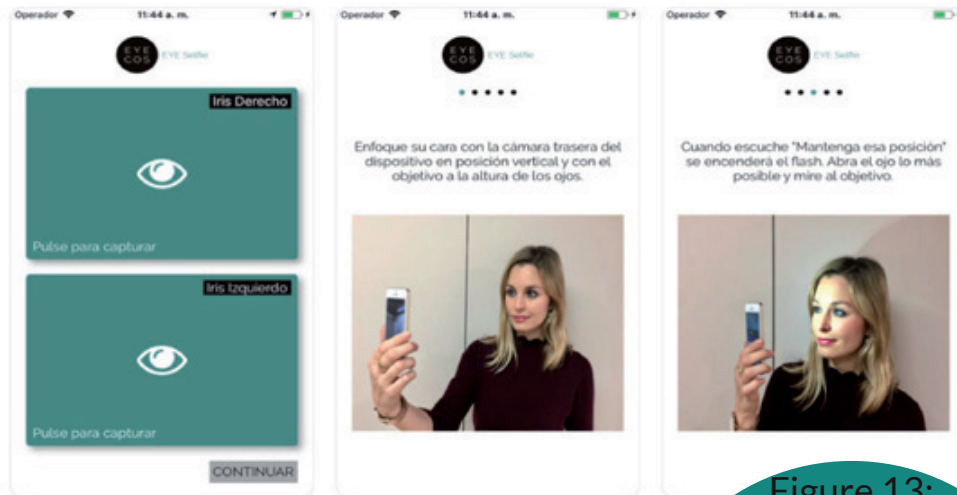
Operador 11:44 a. m.

EYE COS EYE Selfie

Iris Derecho

Pulse para capturar

Iris Izquierdo

Pulse para capturar

CONTINUAR

Operador 11:44 a. m.

EYE COS EYE Selfie

Enfoque su cara con la cámara trasera del dispositivo en posición vertical y con el objetivo a la altura de los ojos.

Operador 11:44 a. m.

EYE COS EYE Selfie

Cuando escuche "Mantenga esa posición" se encenderá el flash. Abra el ojo lo más posible y mire al objetivo.

Figure 13: